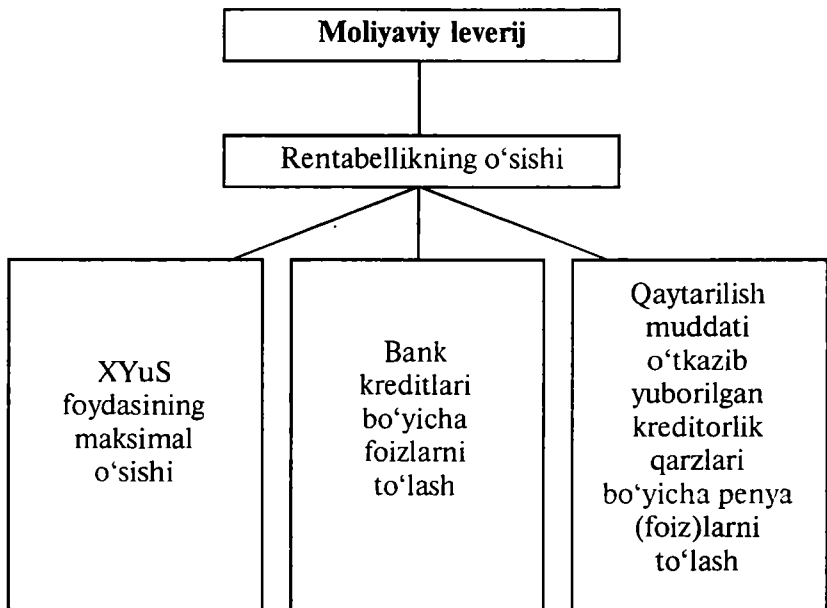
Moliyaviy leverij

Rentabellikning o‘sishi

XYuS foydasining maksimal o‘sishi

Bank kreditlari bo‘yicha foizlarni to‘lash

Qaytarilish muddati o‘tkazib yuborilgan kreditorlik qarzlari bo‘yicha penya (foiz)larni to‘lash